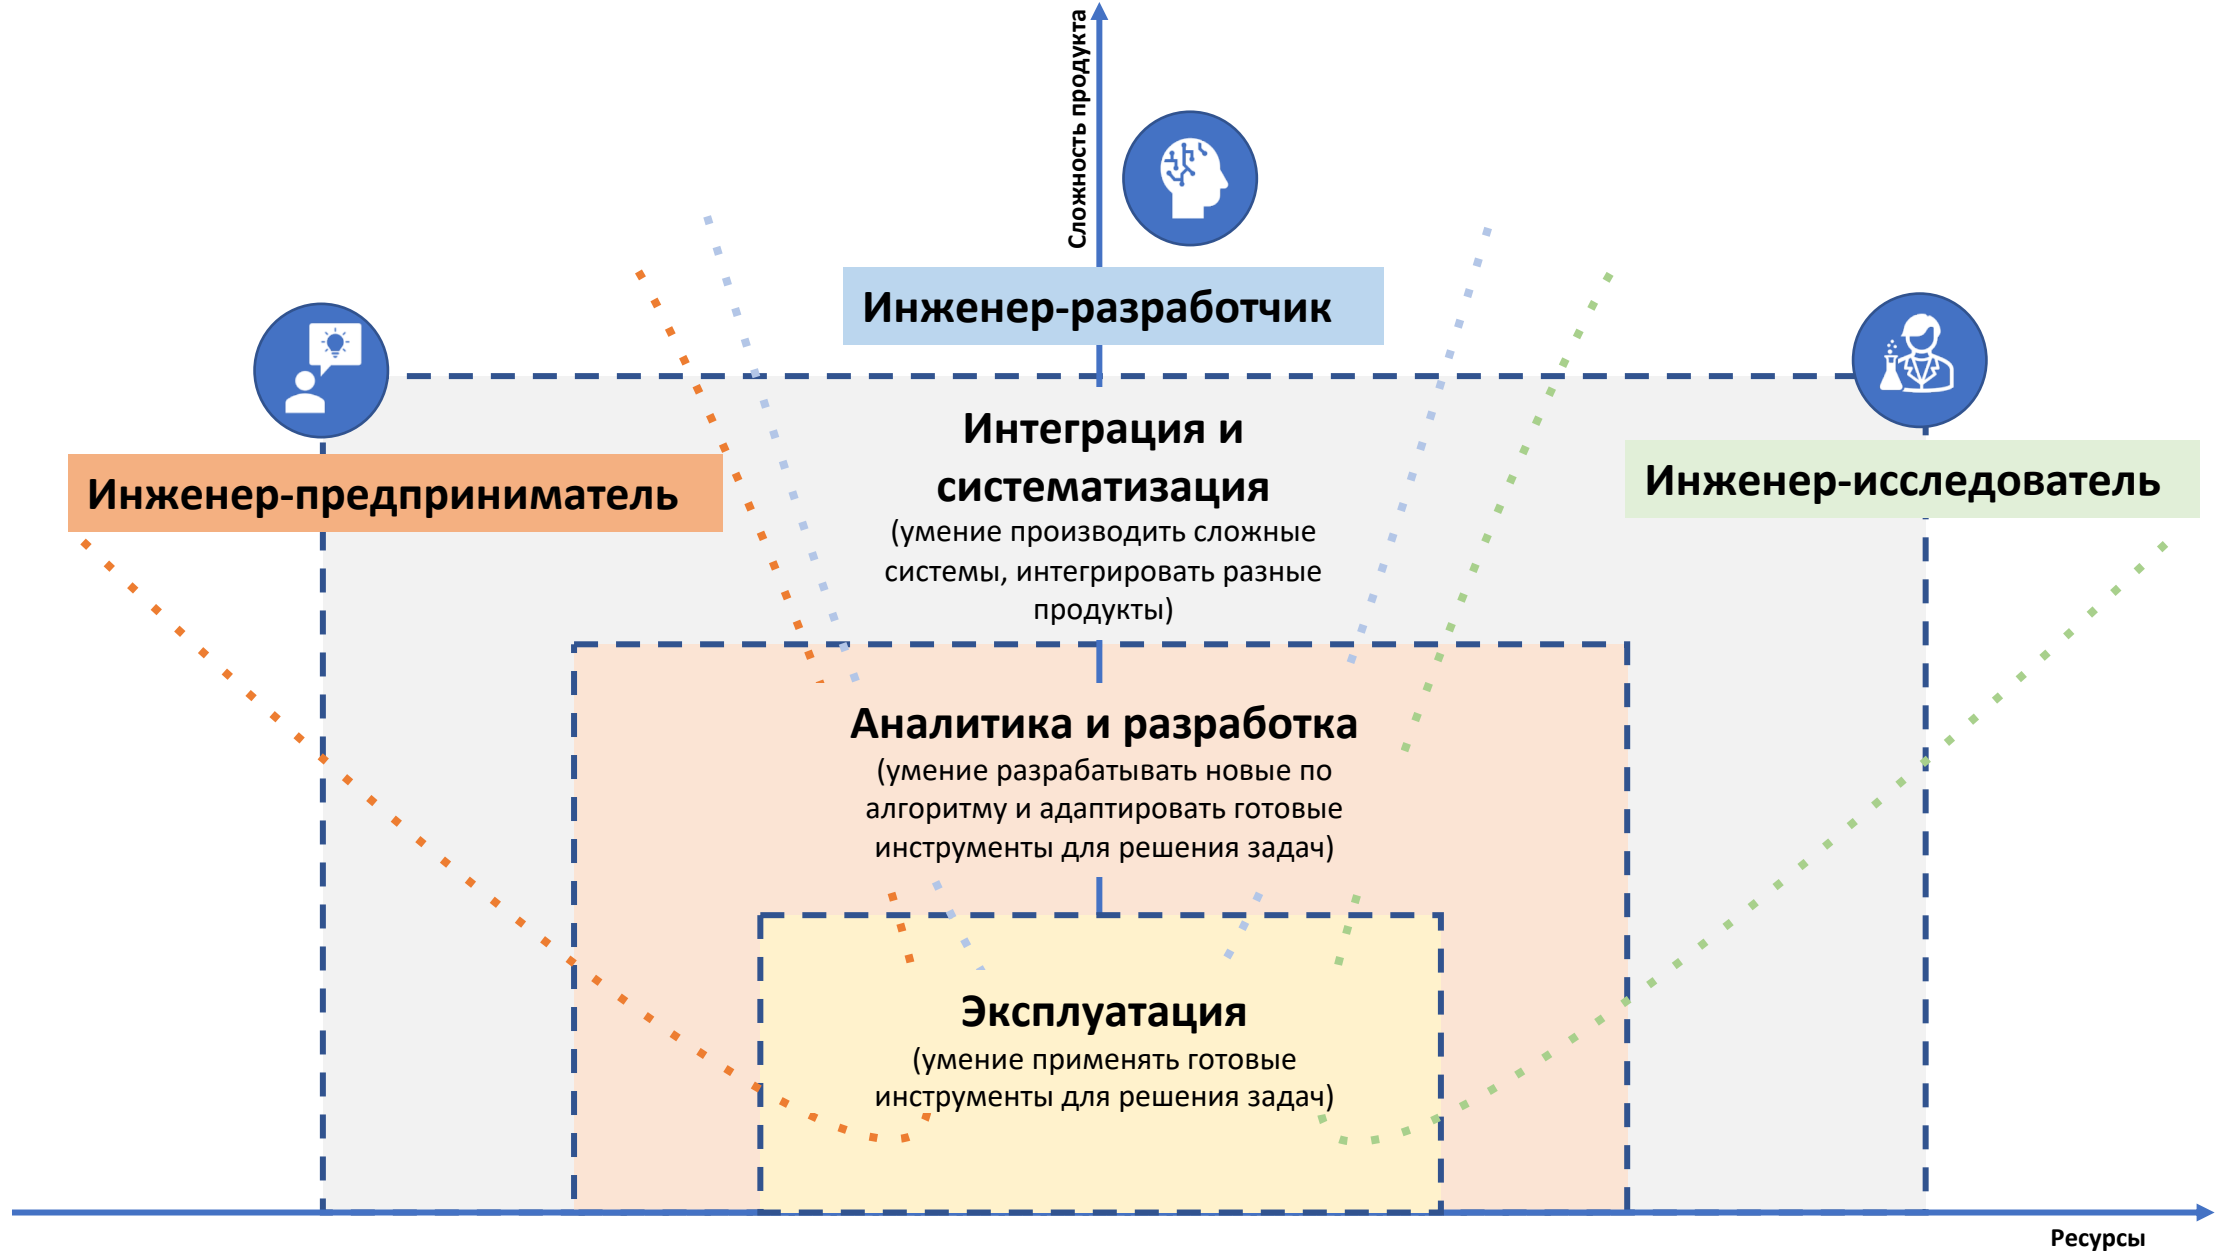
Сложность продукта

Инженер-разработчик

Инженер-предприниматель

Инженер-исследователь

Интеграция и систематизация
(умение производить сложные системы, интегрировать разные продукты)

Аналитика и разработка
(умение разрабатывать новые по алгоритму и адаптировать готовые инструменты для решения задач)

Эксплуатация
(умение применять готовые инструменты для решения задач)

Ресурсы